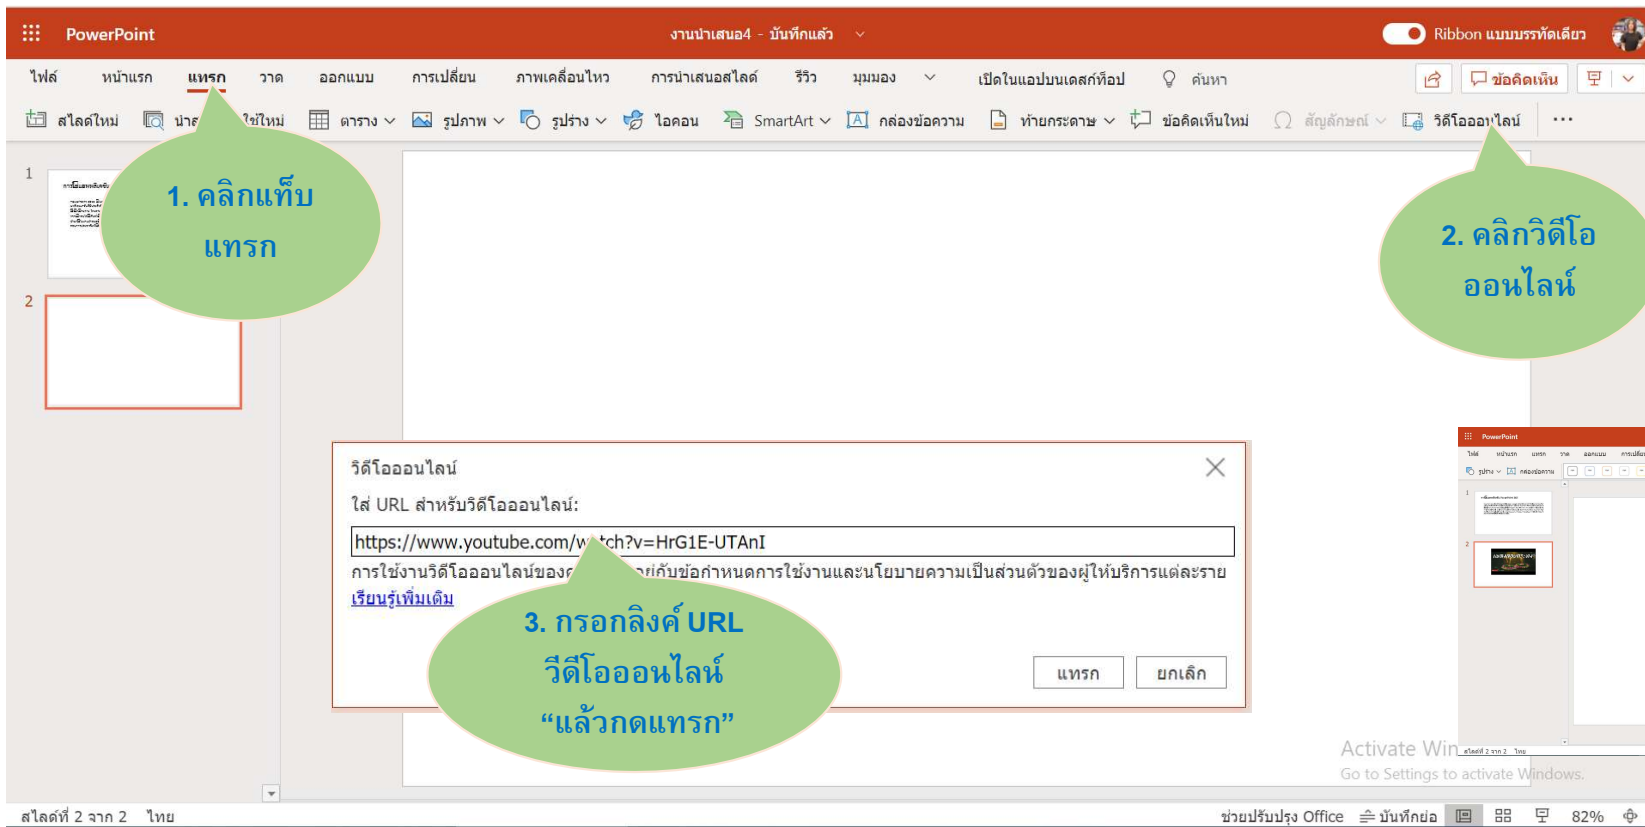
PowerPoint

งานนำเสนอ4 - บันทึกแล้ว

Ribbon แบบบรรทัดเดียว

ไฟล์ หน้าแรก แทรก วาด ออกแบบ การเปลี่ยน ภาพเคลื่อนไหว การนำเสนอสไลด์ รีวิว มุมมอง เปิดในแอปบนเดสก์ท็อป ค้นหา

ข้อคิดเห็น

สไลด์ใหม่ นำ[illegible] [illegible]ใช้ใหม่ ตาราง รูปภาพ รูปร่าง ไอคอน SmartArt กล่องข้อความ ท้ายกระดาษ ข้อคิดเห็นใหม่ สัญลักษณ์ วิดีโอออนไลน์ ...

1

2

1. คลิกแท็บ แทรก

2. คลิกวิดีโอ ออนไลน์

วิดีโอออนไลน์

ใส่ URL สำหรับวิดีโอออนไลน์:

https://www.youtube.com/w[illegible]tch?v=HrG1E-UTAnI

การใช้งานวิดีโอออนไลน์ของ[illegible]กับข้อกำหนดการใช้งานและนโยบายความเป็นส่วนตัวของผู้ให้บริการแต่ละราย

เรียนรู้เพิ่มเติม

3. กรอกลิงค์ URL วีดีโอออนไลน์ “แล้วกดแทรก”

แทรก ยกเลิก

Activate Win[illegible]
Go to Settings to activate Windows.

สไลด์ที่ 2 จาก 2 ไทย

ช่วยปรับปรุง Office บันทึกย่อ 82%